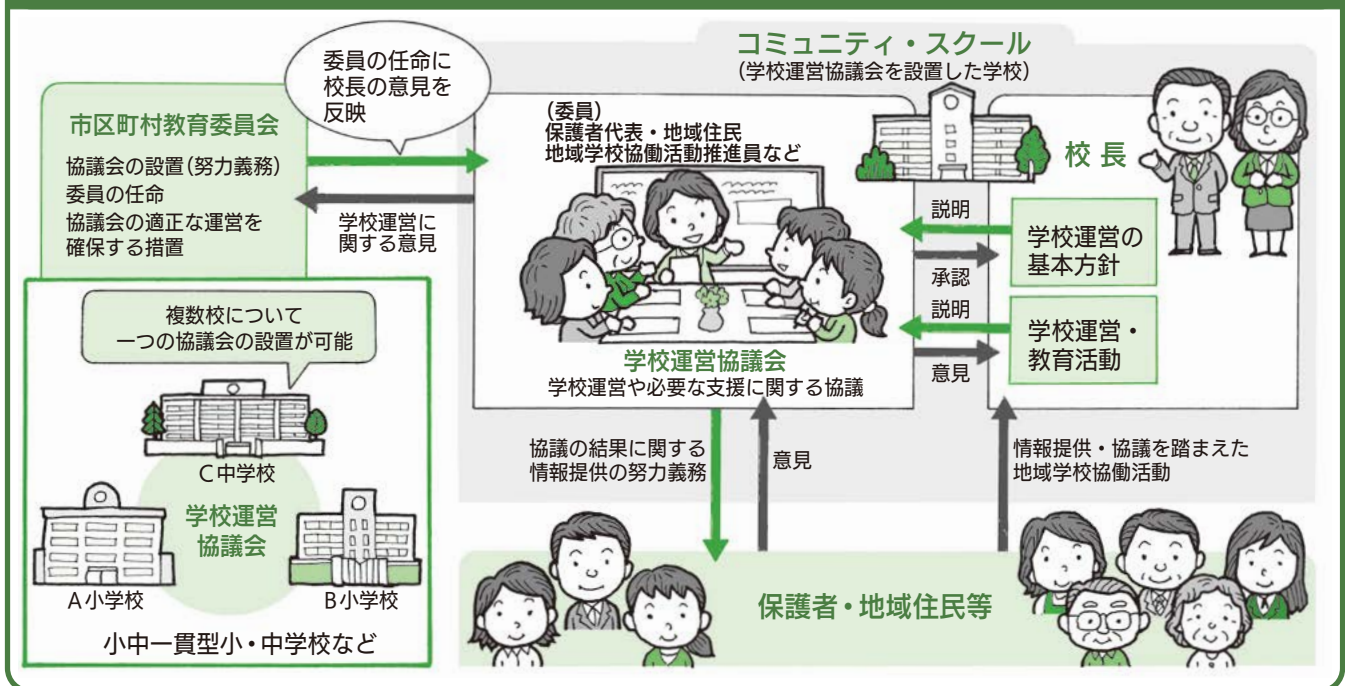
コミュニティ・スクール
(学校運営協議会を設置した学校)

委員の任命に校長の意見を反映

市区町村教育委員会
協議会の設置(努力義務)
委員の任命
協議会の適正な運営を確保する措置

学校運営に関する意見

(委員)
保護者代表・地域住民
地域学校協働活動推進員など

校長

説明
学校運営の基本方針
承認
説明
学校運営・教育活動
意見

学校運営協議会
学校運営や必要な支援に関する協議

複数校について一つの協議会の設置が可能

C中学校
学校運営協議会
A小学校
B小学校
小中一貫型小・中学校など

協議の結果に関する情報提供の努力義務

意見

情報提供・協議を踏まえた地域学校協働活動

保護者・地域住民等